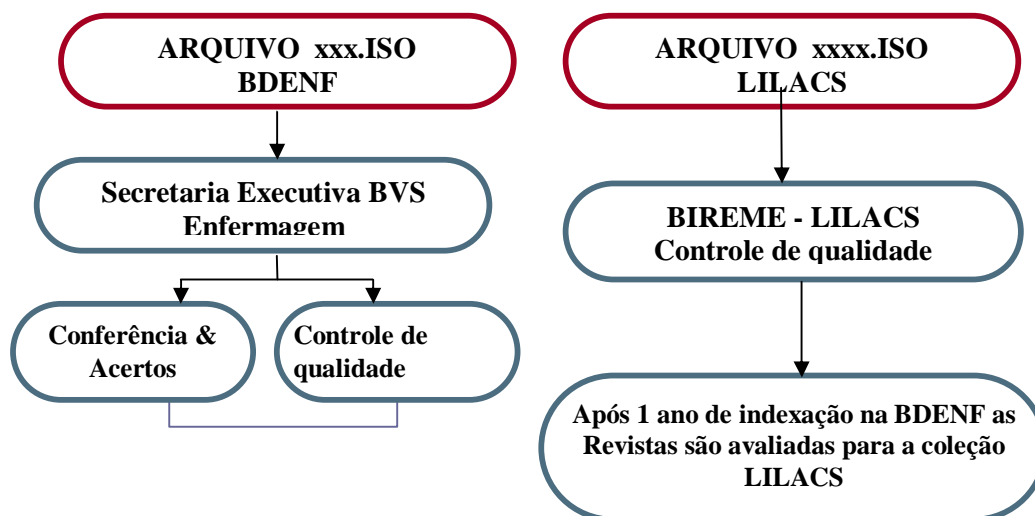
ARQUIVO xxx.ISO
BDENF

Secretaria Executiva BVS
Enfermagem

Conferência &
Acertos

Controle de
qualidade

ARQUIVO xxxx.ISO
LILACS

BIREME - LILACS
Controle de qualidade

Após 1 ano de indexação na BDENF as
Revistas são avaliadas para a coleção
LILACS